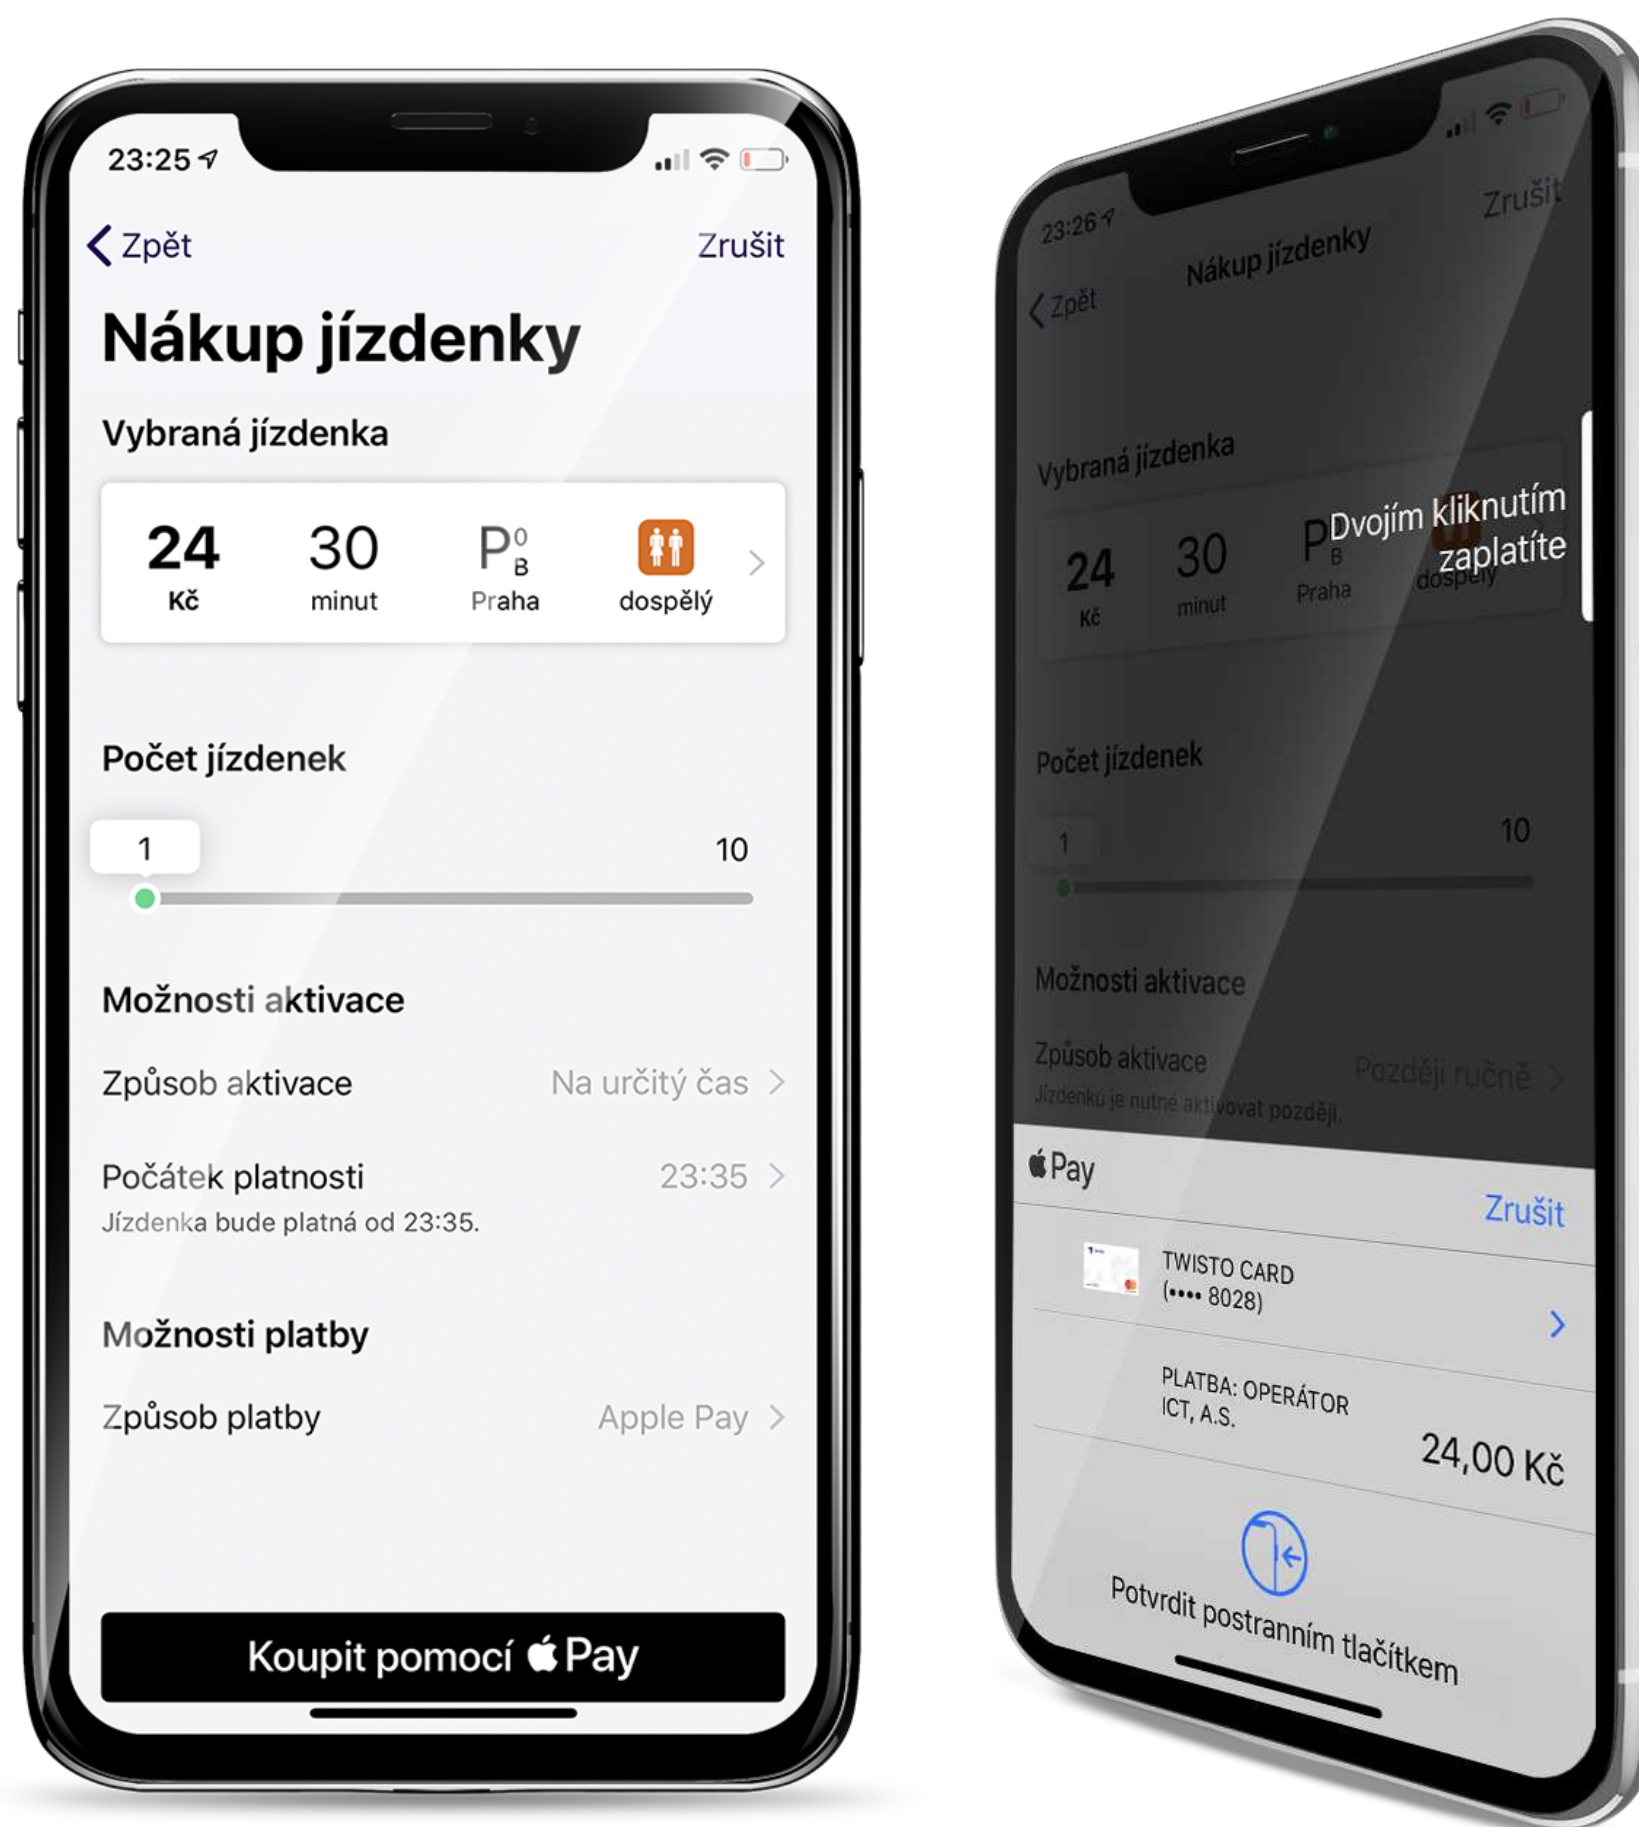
23:25

< Zpět
Zrušit

Nákup jízdenky

Vybraná jízdenka

24 Kč
30 minut
$P^0_B$ Praha
dospělý

Počet jízdenek

1
10

Možnosti aktivace

Způsob aktivace
Na určitý čas

Počátek platnosti
23:35
Jízdenka bude platná od 23:35.

Možnosti platby

Způsob platby
Apple Pay

Koupit pomocí  Pay

23:26
< Zpět
Nákup jízdenky
Zrušit

Vybraná jízdenka

24 Kč
30 minut
$P_B$ Praha
dospělý
Dvojím kliknutím zaplatíte

Počet jízdenek

1
10

Možnosti aktivace

Způsob aktivace
Později ručně
Jízdenku je nutné aktivovat později.

 Pay
Zrušit

TWISTO CARD
(•••• 8028)

PLATBA: OPERÁTOR ICT, A.S.
24,00 Kč

Potvrdit postranním tlačítkem